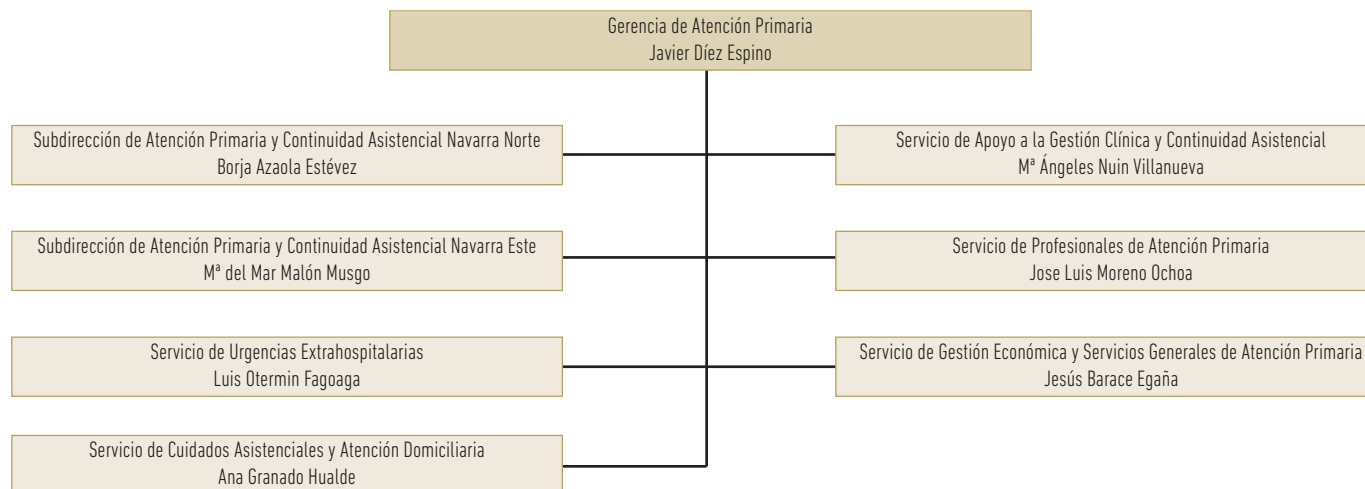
Gerencia de Atención Primaria
Javier Díez Espino

Subdirección de Atención Primaria y Continuidad Asistencial Navarra Norte
Borja Azaola Estévez

Servicio de Apoyo a la Gestión Clínica y Continuidad Asistencial
Mª Ángeles Nuin Villanueva

Subdirección de Atención Primaria y Continuidad Asistencial Navarra Este
Mª del Mar Malón Musgo

Servicio de Profesionales de Atención Primaria
Jose Luis Moreno Ochoa

Servicio de Urgencias Extrahospitalarias
Luis Otermin Fagoaga

Servicio de Gestión Económica y Servicios Generales de Atención Primaria
Jesús Barace Egaña

Servicio de Cuidados Asistenciales y Atención Domiciliaria
Ana Granado Hualde